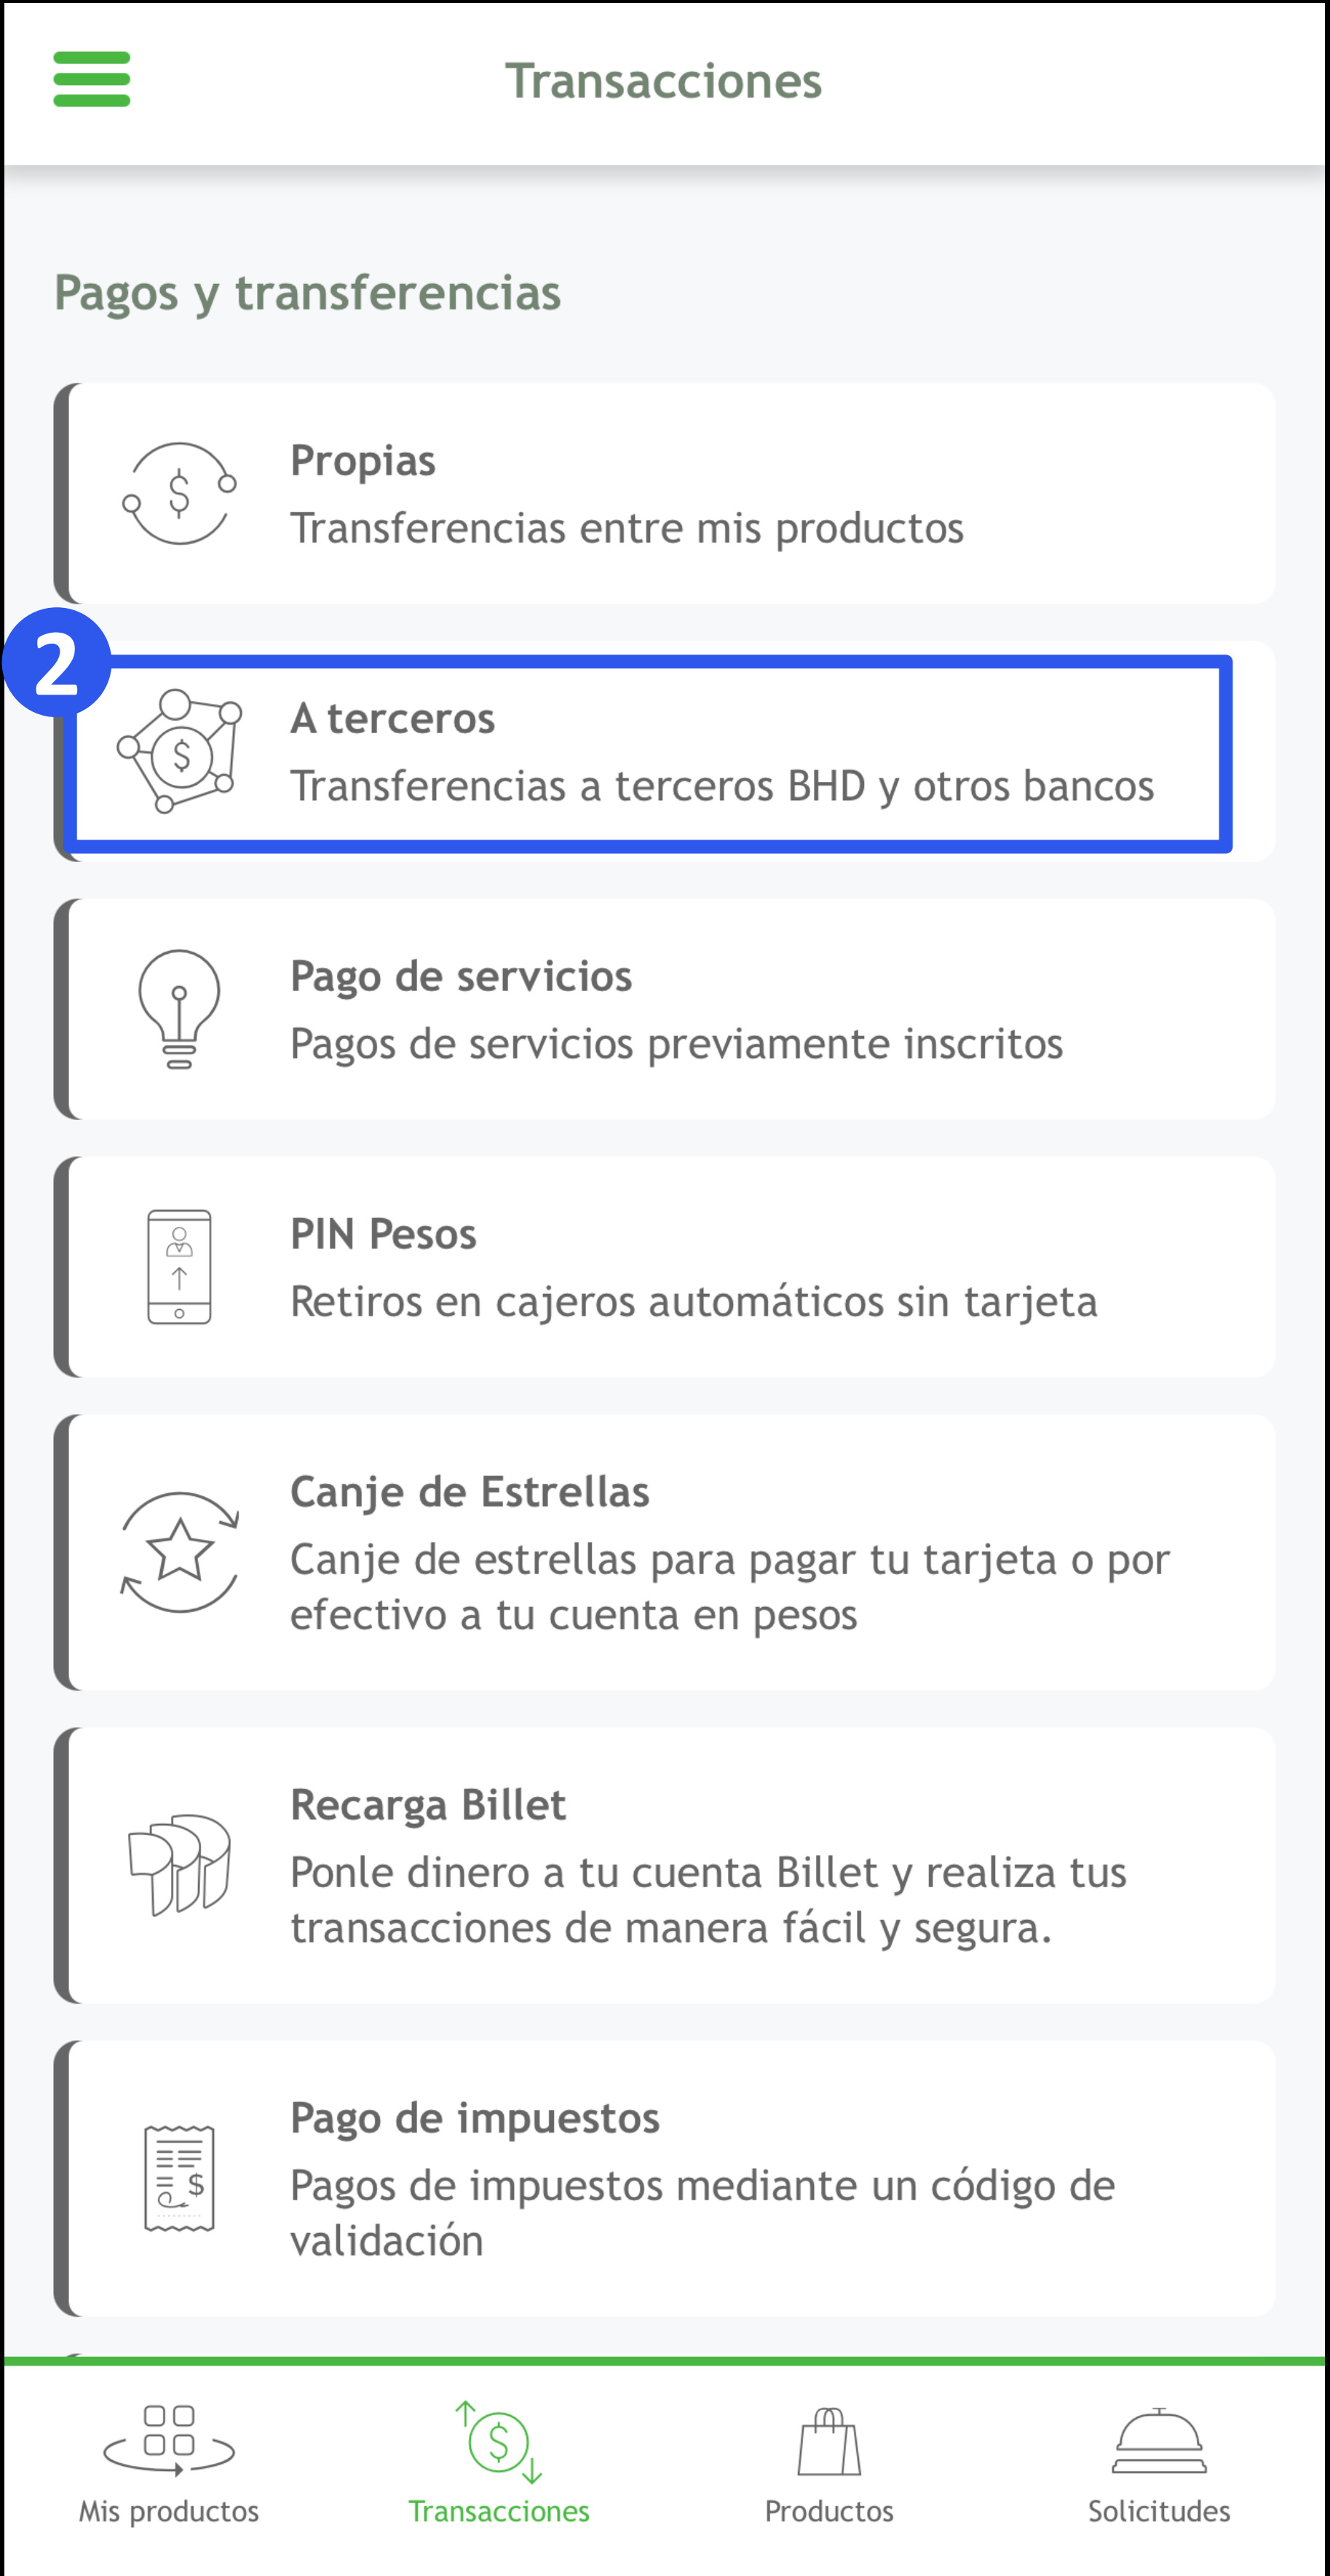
Transacciones

Pagos y transferencias

Propias
Transferencias entre mis productos

2

A terceros
Transferencias a terceros BHD y otros bancos

Pago de servicios
Pagos de servicios previamente inscritos

PIN Pesos
Retiros en cajeros automáticos sin tarjeta

Canje de Estrellas
Canje de estrellas para pagar tu tarjeta o por efectivo a tu cuenta en pesos

Recarga Billet
Ponle dinero a tu cuenta Billet y realiza tus transacciones de manera fácil y segura.

Pago de impuestos
Pagos de impuestos mediante un código de validación

Mis productos
Transacciones
Productos
Solicitudes